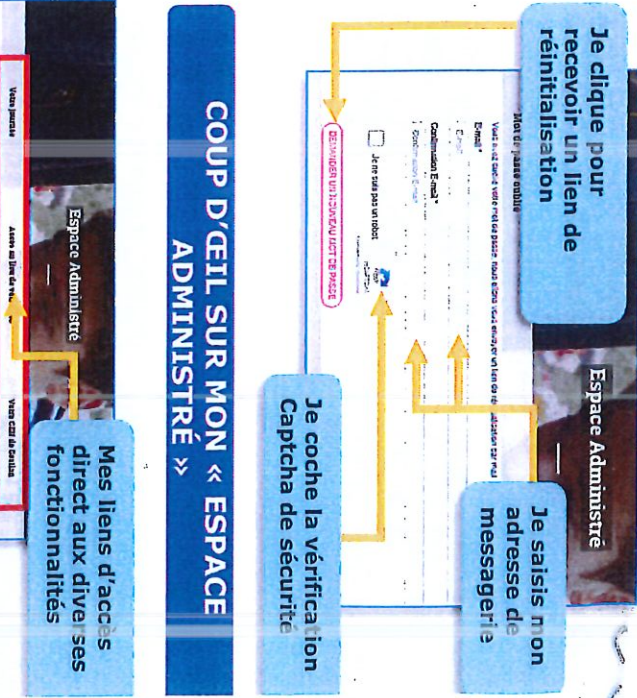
Je clique pour recevoir un lien de réinitialisation

Mot de passe oublié

Vous avez oublié votre mot de passe. Nous allons vous envoyer un lien de réinitialisation par mail

E-mail*

Confirmation E-mail*

Je ne suis pas un robot

DEMANDER UN NOUVEAU MOT DE PASSE

Espace Administré

Je coche la vérification Captcha de sécurité

Je saisis mon adresse de messagerie

COUP D'ŒIL SUR MON « ESPACE ADMINISTRÉ »

Espace Administré

Votre journée

Accès au livre de vie

Votre CCAS de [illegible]

Mes liens d'accès direct aux diverses fonctionnalités